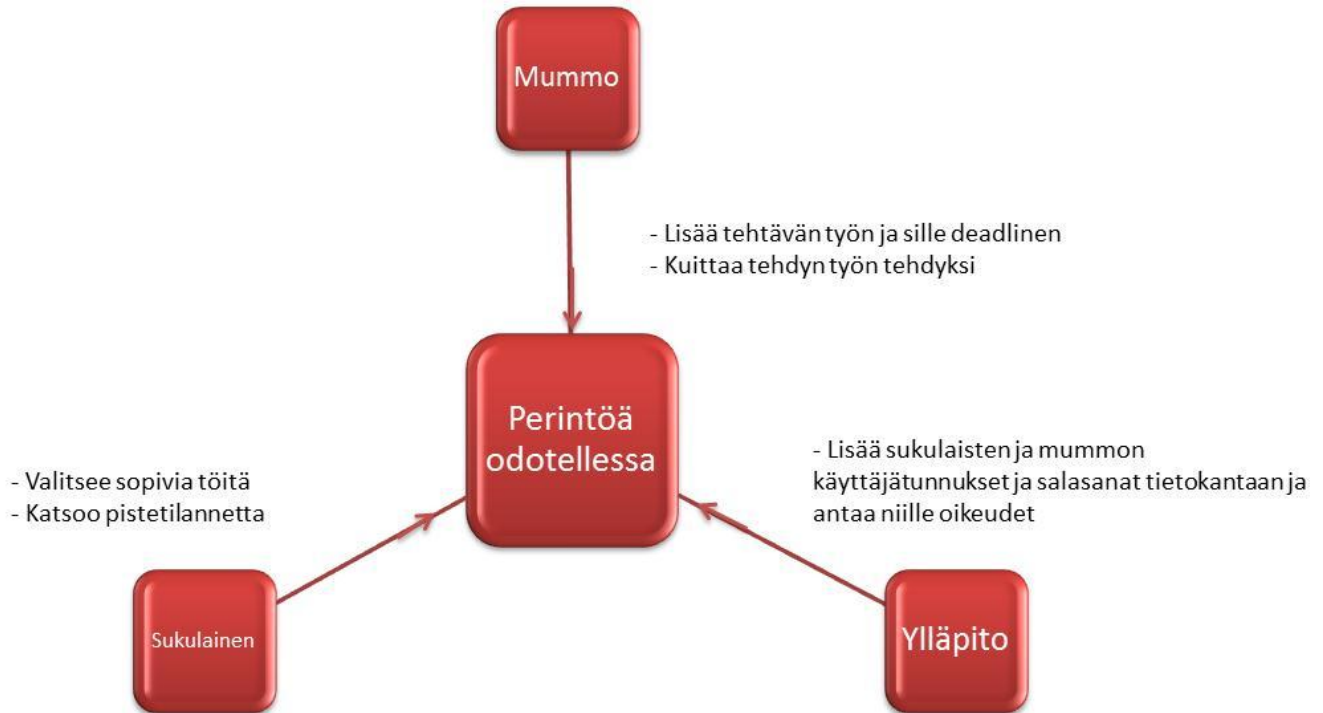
Mummo

- Lisää tehtävän työn ja sille deadlinen
- Kuittaa tehdyn työn tehdyksi

Perintöä odotellessa

- Valitsee sopivia töitä
- Katsoo pistetilannetta

- Lisää sukulaisten ja mummon käyttäjätunnukset ja salasanat tietokantaan ja antaa niille oikeudet

Sukulainen

Ylläpito